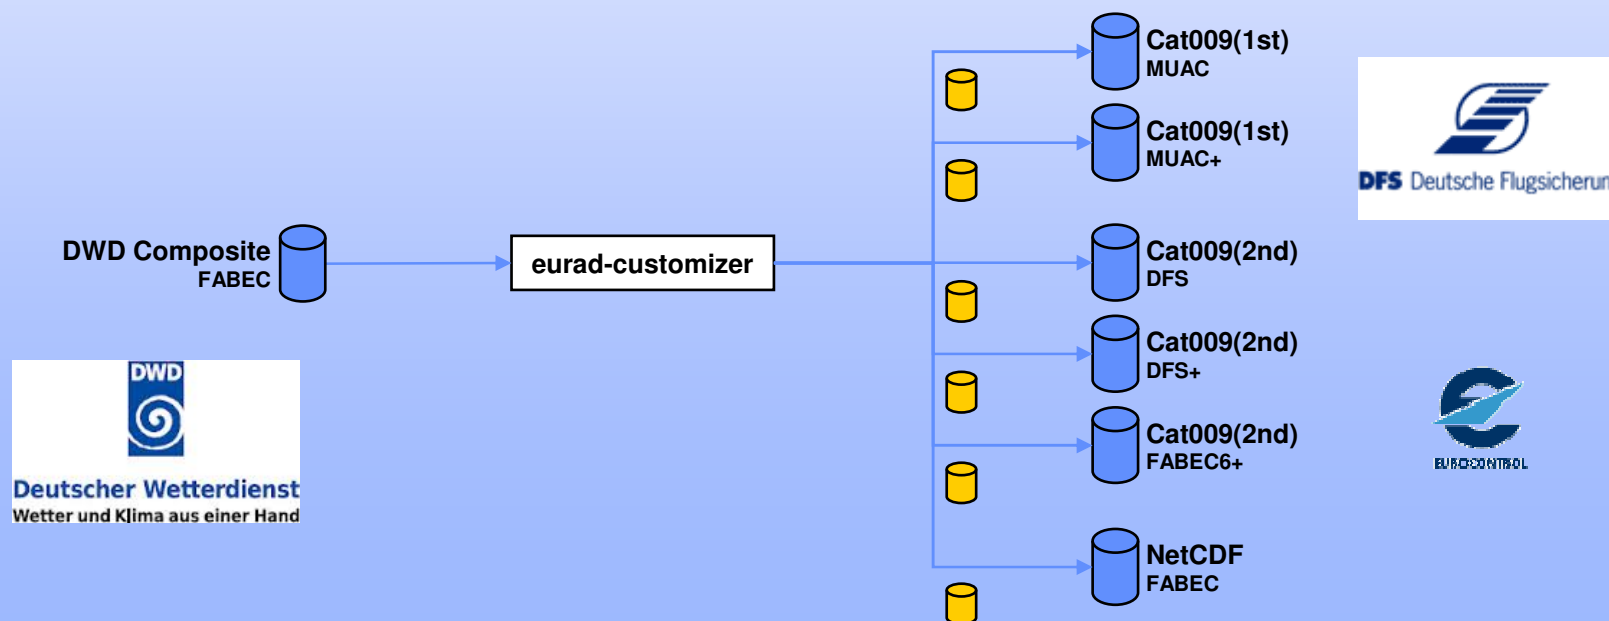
DWD Composite
FABEC

eurad-customizer

Cat009(1st)
MUAC

Cat009(1st)
MUAC+

Cat009(2nd)
DFS

Cat009(2nd)
DFS+

Cat009(2nd)
FABEC6+

NetCDF
FABEC

DWD
Deutscher Wetterdienst
Wetter und Klima aus einer Hand

DFS Deutsche Flugsicherun

EUROCONTROL